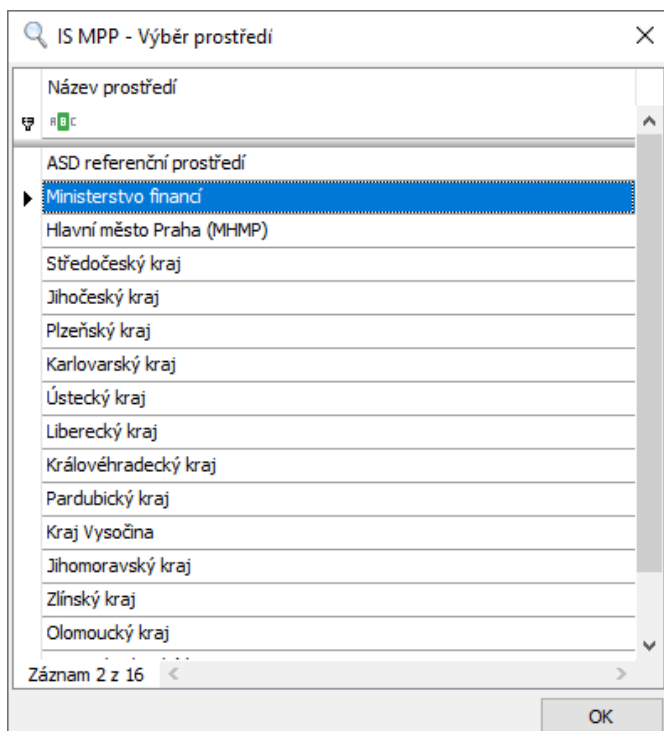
IS MPP - Výběr prostředí

Název prostředí

ABC

ASD referenční prostředí
Ministerstvo financí
Hlavní město Praha (MHMP)
Středočeský kraj
Jihočeský kraj
Plzeňský kraj
Karlovarský kraj
Ústecký kraj
Liberecký kraj
Královéhradecký kraj
Pardubický kraj
Kraj Vysočina
Jihomoravský kraj
Zlínský kraj
Olomoucký kraj
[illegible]

Záznam 2 z 16

OK